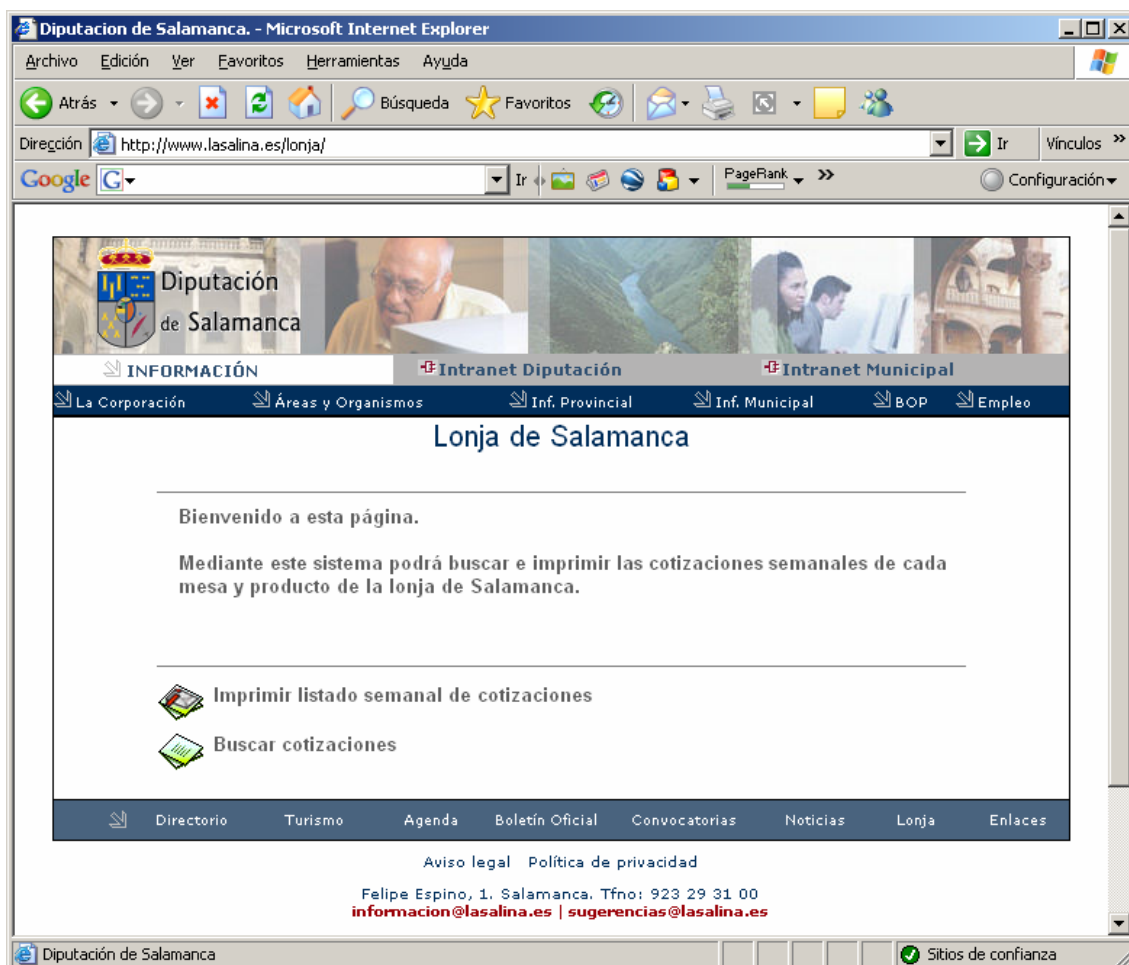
Diputacion de Salamanca. - Microsoft Internet Explorer

Archivo Edición Ver Favoritos Herramientas Ayuda

Atrás Búsqueda Favoritos

Dirección http://www.lasalina.es/lonja/ Ir Vínculos »

Google G Ir PageRank » Configuración

Diputación de Salamanca

INFORMACIÓN Intranet Diputación Intranet Municipal

La Corporación Áreas y Organismos Inf. Provincial Inf. Municipal BOP Empleo

Lonja de Salamanca

Bienvenido a esta página.

Mediante este sistema podrá buscar e imprimir las cotizaciones semanales de cada mesa y producto de la lonja de Salamanca.

Imprimir listado semanal de cotizaciones

Buscar cotizaciones

Directorio Turismo Agenda Boletín Oficial Convocatorias Noticias Lonja Enlaces

Aviso legal Política de privacidad

Felipe Espino, 1. Salamanca. Tfno: 923 29 31 00
informacion@lasalina.es | sugerencias@lasalina.es

Diputación de Salamanca Sitios de confianza